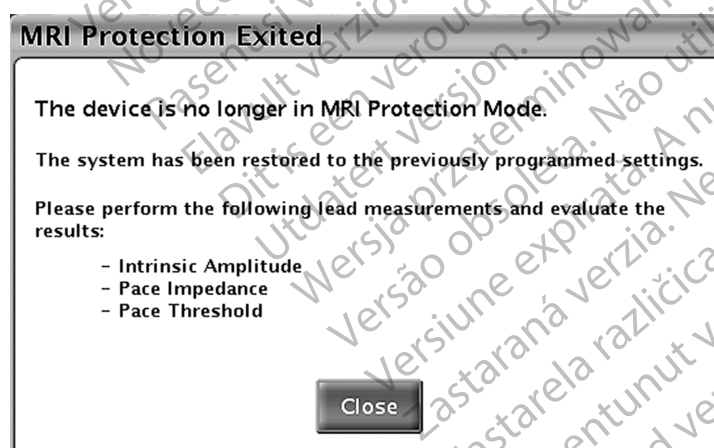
MRI Protection Exited

The device is no longer in MRI Protection Mode.

The system has been restored to the previously programmed settings.

Please perform the following lead measurements and evaluate the results:

- Intrinsic Amplitude
- Pace Impedance
- Pace Threshold

Close

Pasenusi versija. Elavult verzió. Dit is een verouderde versie. Utdatert versjon. Wersja przeterminowana. Versão obsoleta. Não utilize. Versiune expirată. A nu se utiliza. Zastaraná verzia. Nepoužívať. Zastarela različica. Ne uporabite. Vanhentunut versio. Älä käytä. Versão expirada. Skaduota versija. Nenaudokite. Verze